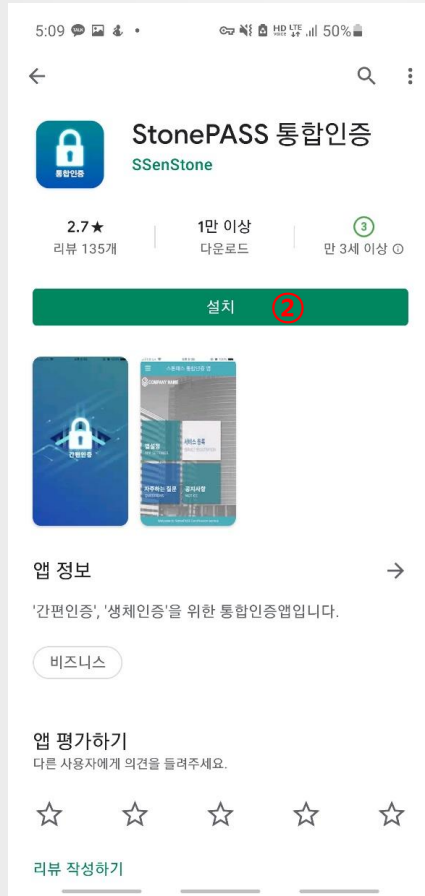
5:09 50%

StonePASS 통합인증

SSenStone

통합인증

2.7★
리뷰 135개

1만 이상
다운로드

3
만 3세 이상 ⓘ

설치 ②

간편인증

COMPANY NAME

앱 정보 →

'간편인증', '생체인증'을 위한 통합인증앱입니다.

비즈니스

앱 평가하기

다른 사용자에게 의견을 들려주세요.

☆ ☆ ☆ ☆ ☆

리뷰 작성하기